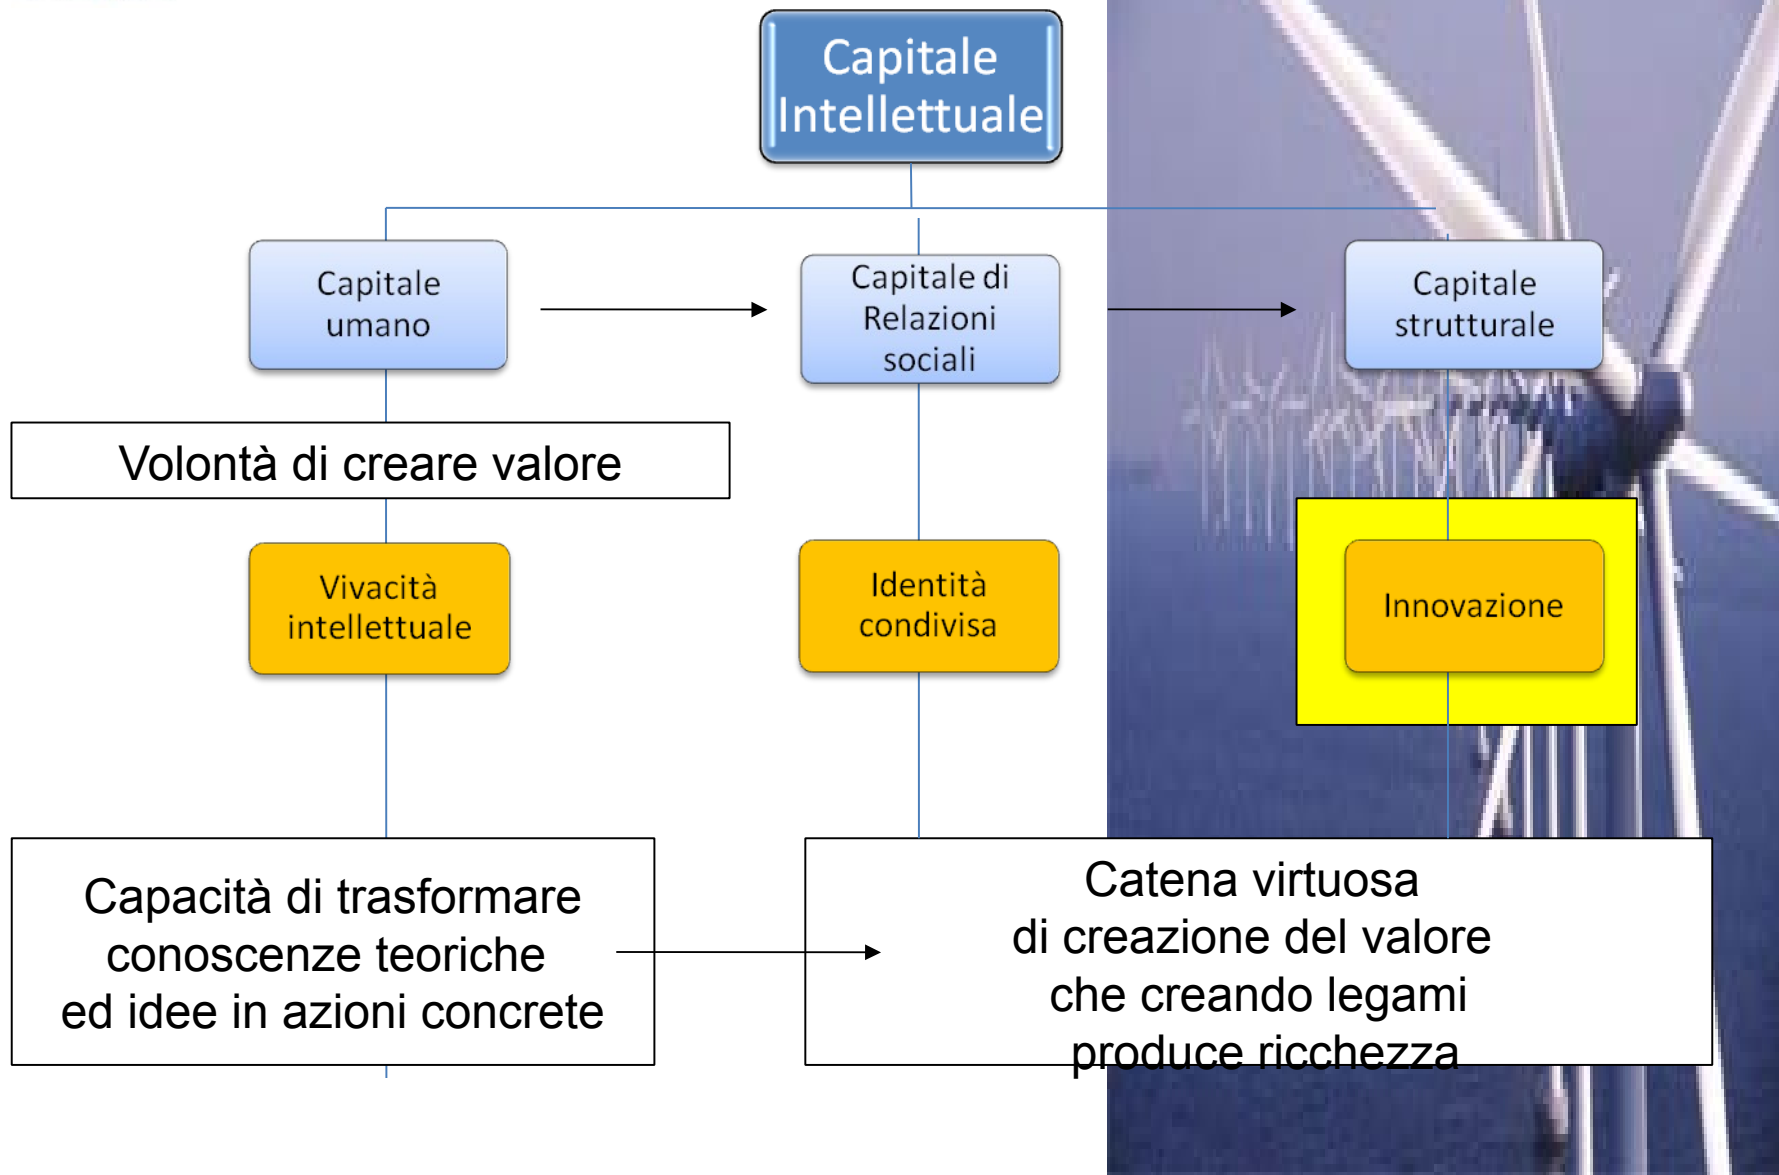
Capitale Intellettuale

Capitale umano

Capitale di Relazioni sociali

Capitale strutturale

Volontà di creare valore

Vivacità intellettuale

Identità condivisa

Innovazione

Capacità di trasformare conoscenze teoriche ed idee in azioni concrete

Catena virtuosa di creazione del valore che creando legami produce ricchezza